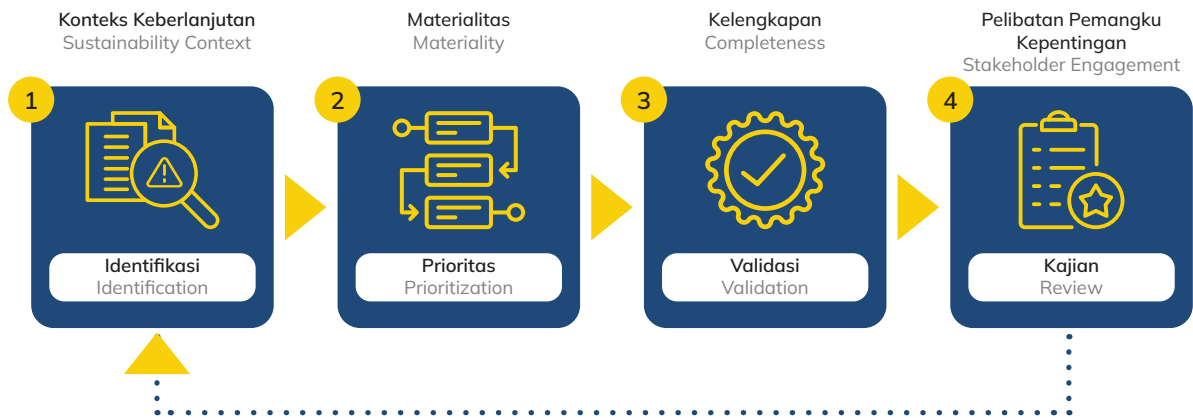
Konteks Keberlanjutan
Sustainability Context

Materialitas
Materiality

Kelengkapan
Completeness

Pelibatan Pemangku Kepentingan
Stakeholder Engagement

1

Identifikasi
Identification

2

Prioritas
Prioritization

3

Validasi
Validation

4

Kajian
Review